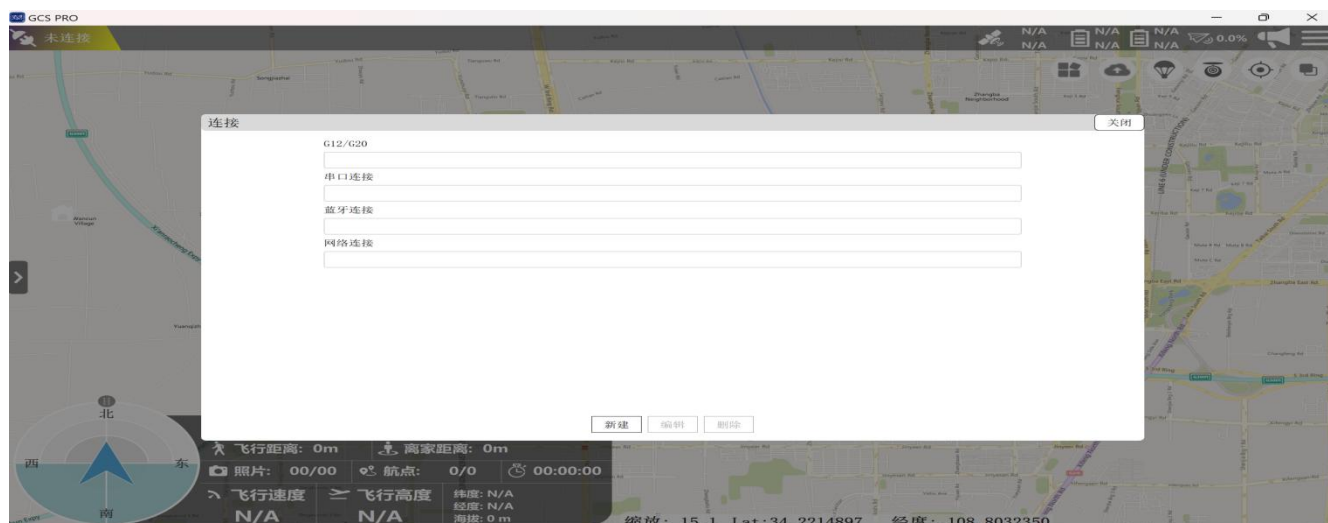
GCS PRO

未连接

N/A N/A N/A N/A N/A N/A 0.0%

连接

关闭

G12/G20

串口连接

蓝牙连接

网络连接

新建 编辑 删除

北

西 东

南

飞行距离: 0m 离家距离: 0m

照片: 00/00 航点: 0/0 00:00:00

飞行速度 飞行高度 纬度: N/A 经度: N/A 海拔: 0 m

N/A N/A

缩放: 15.1 Lat:34.2214897 经度: 108.8032350